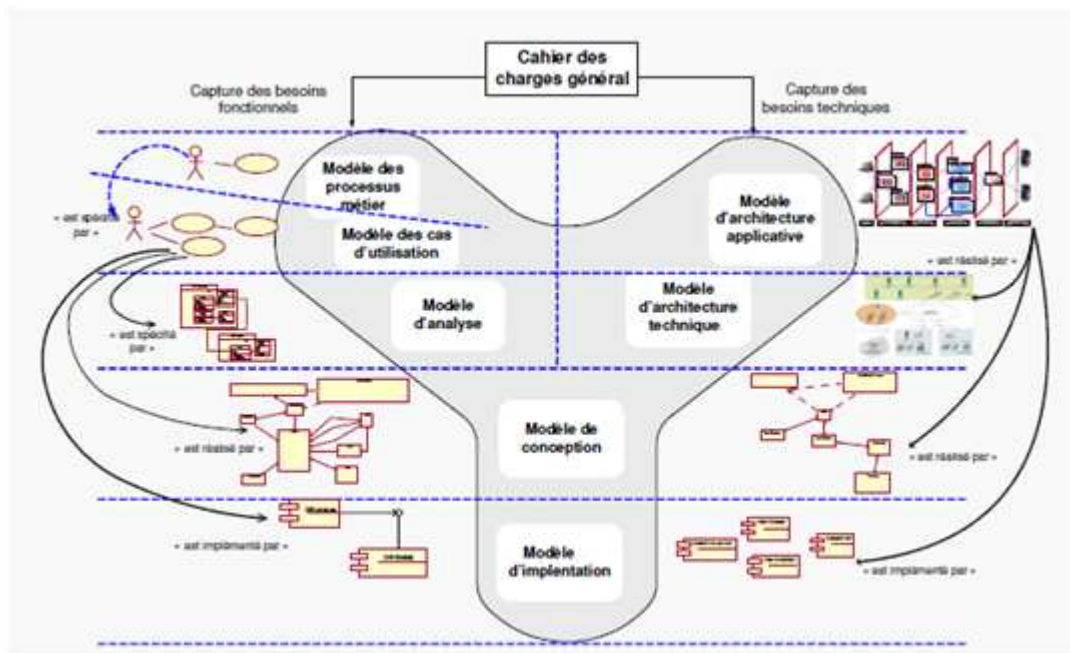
Cahier des charges général

Capture des besoins fonctionnels

Capture des besoins techniques

Modèle des processus métier

Modèle des cas d'utilisation

« est spécifié par »

Modèle d'architecture applicative

« est réalisé par »

Modèle d'analyse

Modèle d'architecture technique

« est spécifié par »

Modèle de conception

« est réalisé par »

« est réalisé par »

Modèle d'implentation

« est implémenté par »

« est implémenté par »